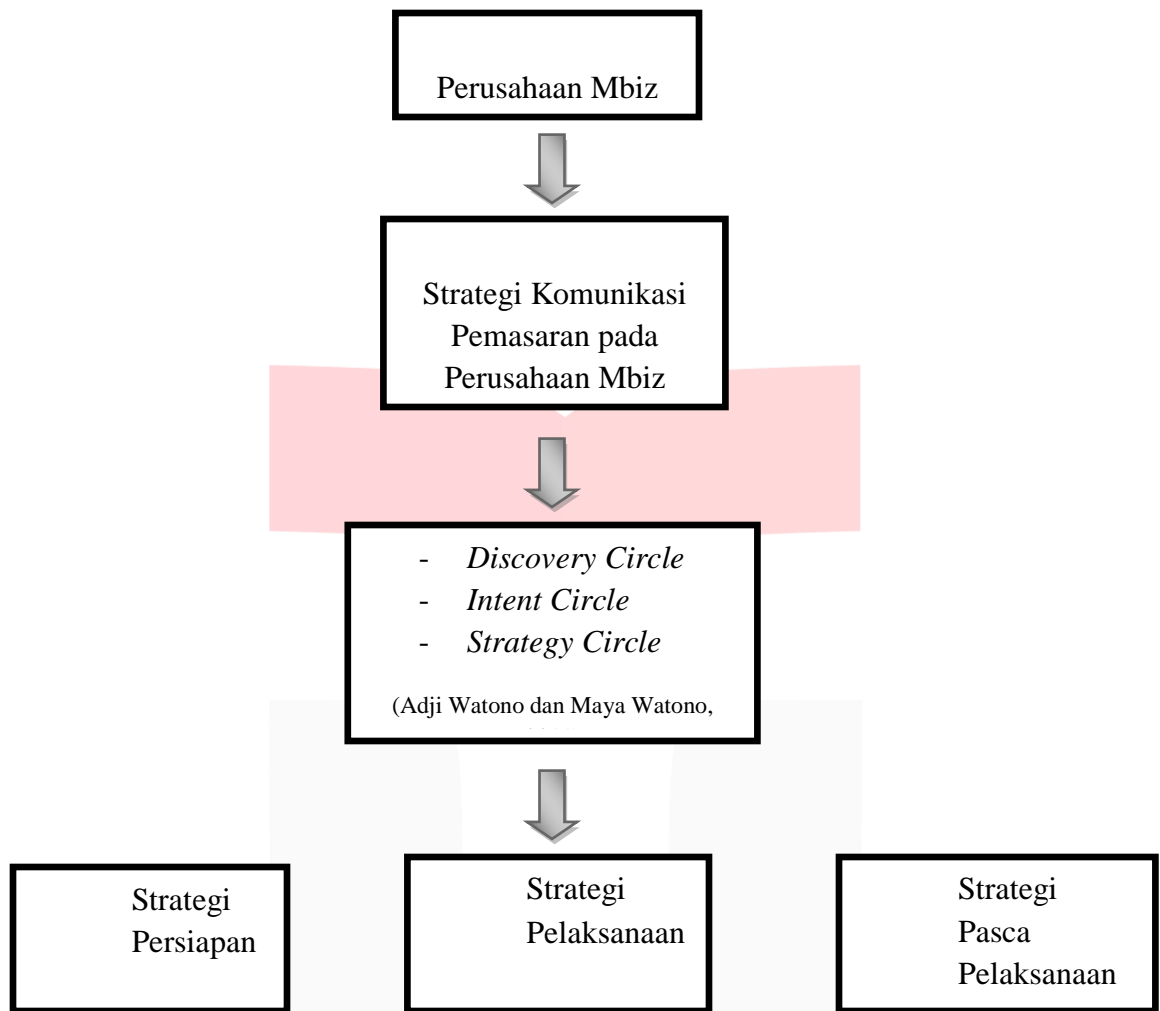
Perusahaan Mbiz

Strategi Komunikasi Pemasaran pada Perusahaan Mbiz

- *Discovery Circle*
- *Intent Circle*
- *Strategy Circle*

(Adji Watono dan Maya Watono, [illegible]

Strategi Persiapan

Strategi Pelaksanaan

Strategi Pasca Pelaksanaan